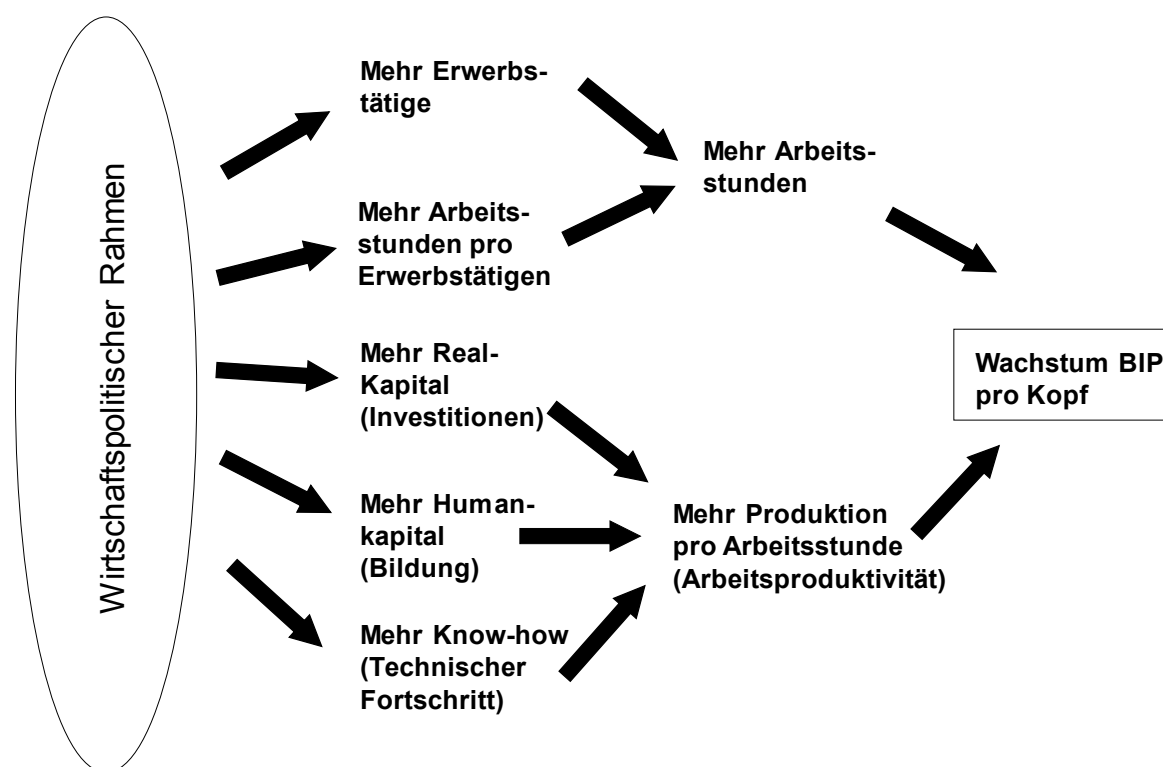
Wirtschaftspolitischer Rahmen

Mehr Erwerbstätige

Mehr Arbeitsstunden pro Erwerbstätigen

Mehr Real-Kapital (Investitionen)

Mehr Humankapital (Bildung)

Mehr Know-how (Technischer Fortschritt)

Mehr Arbeitsstunden

Mehr Produktion pro Arbeitsstunde (Arbeitsproduktivität)

Wachstum BIP pro Kopf